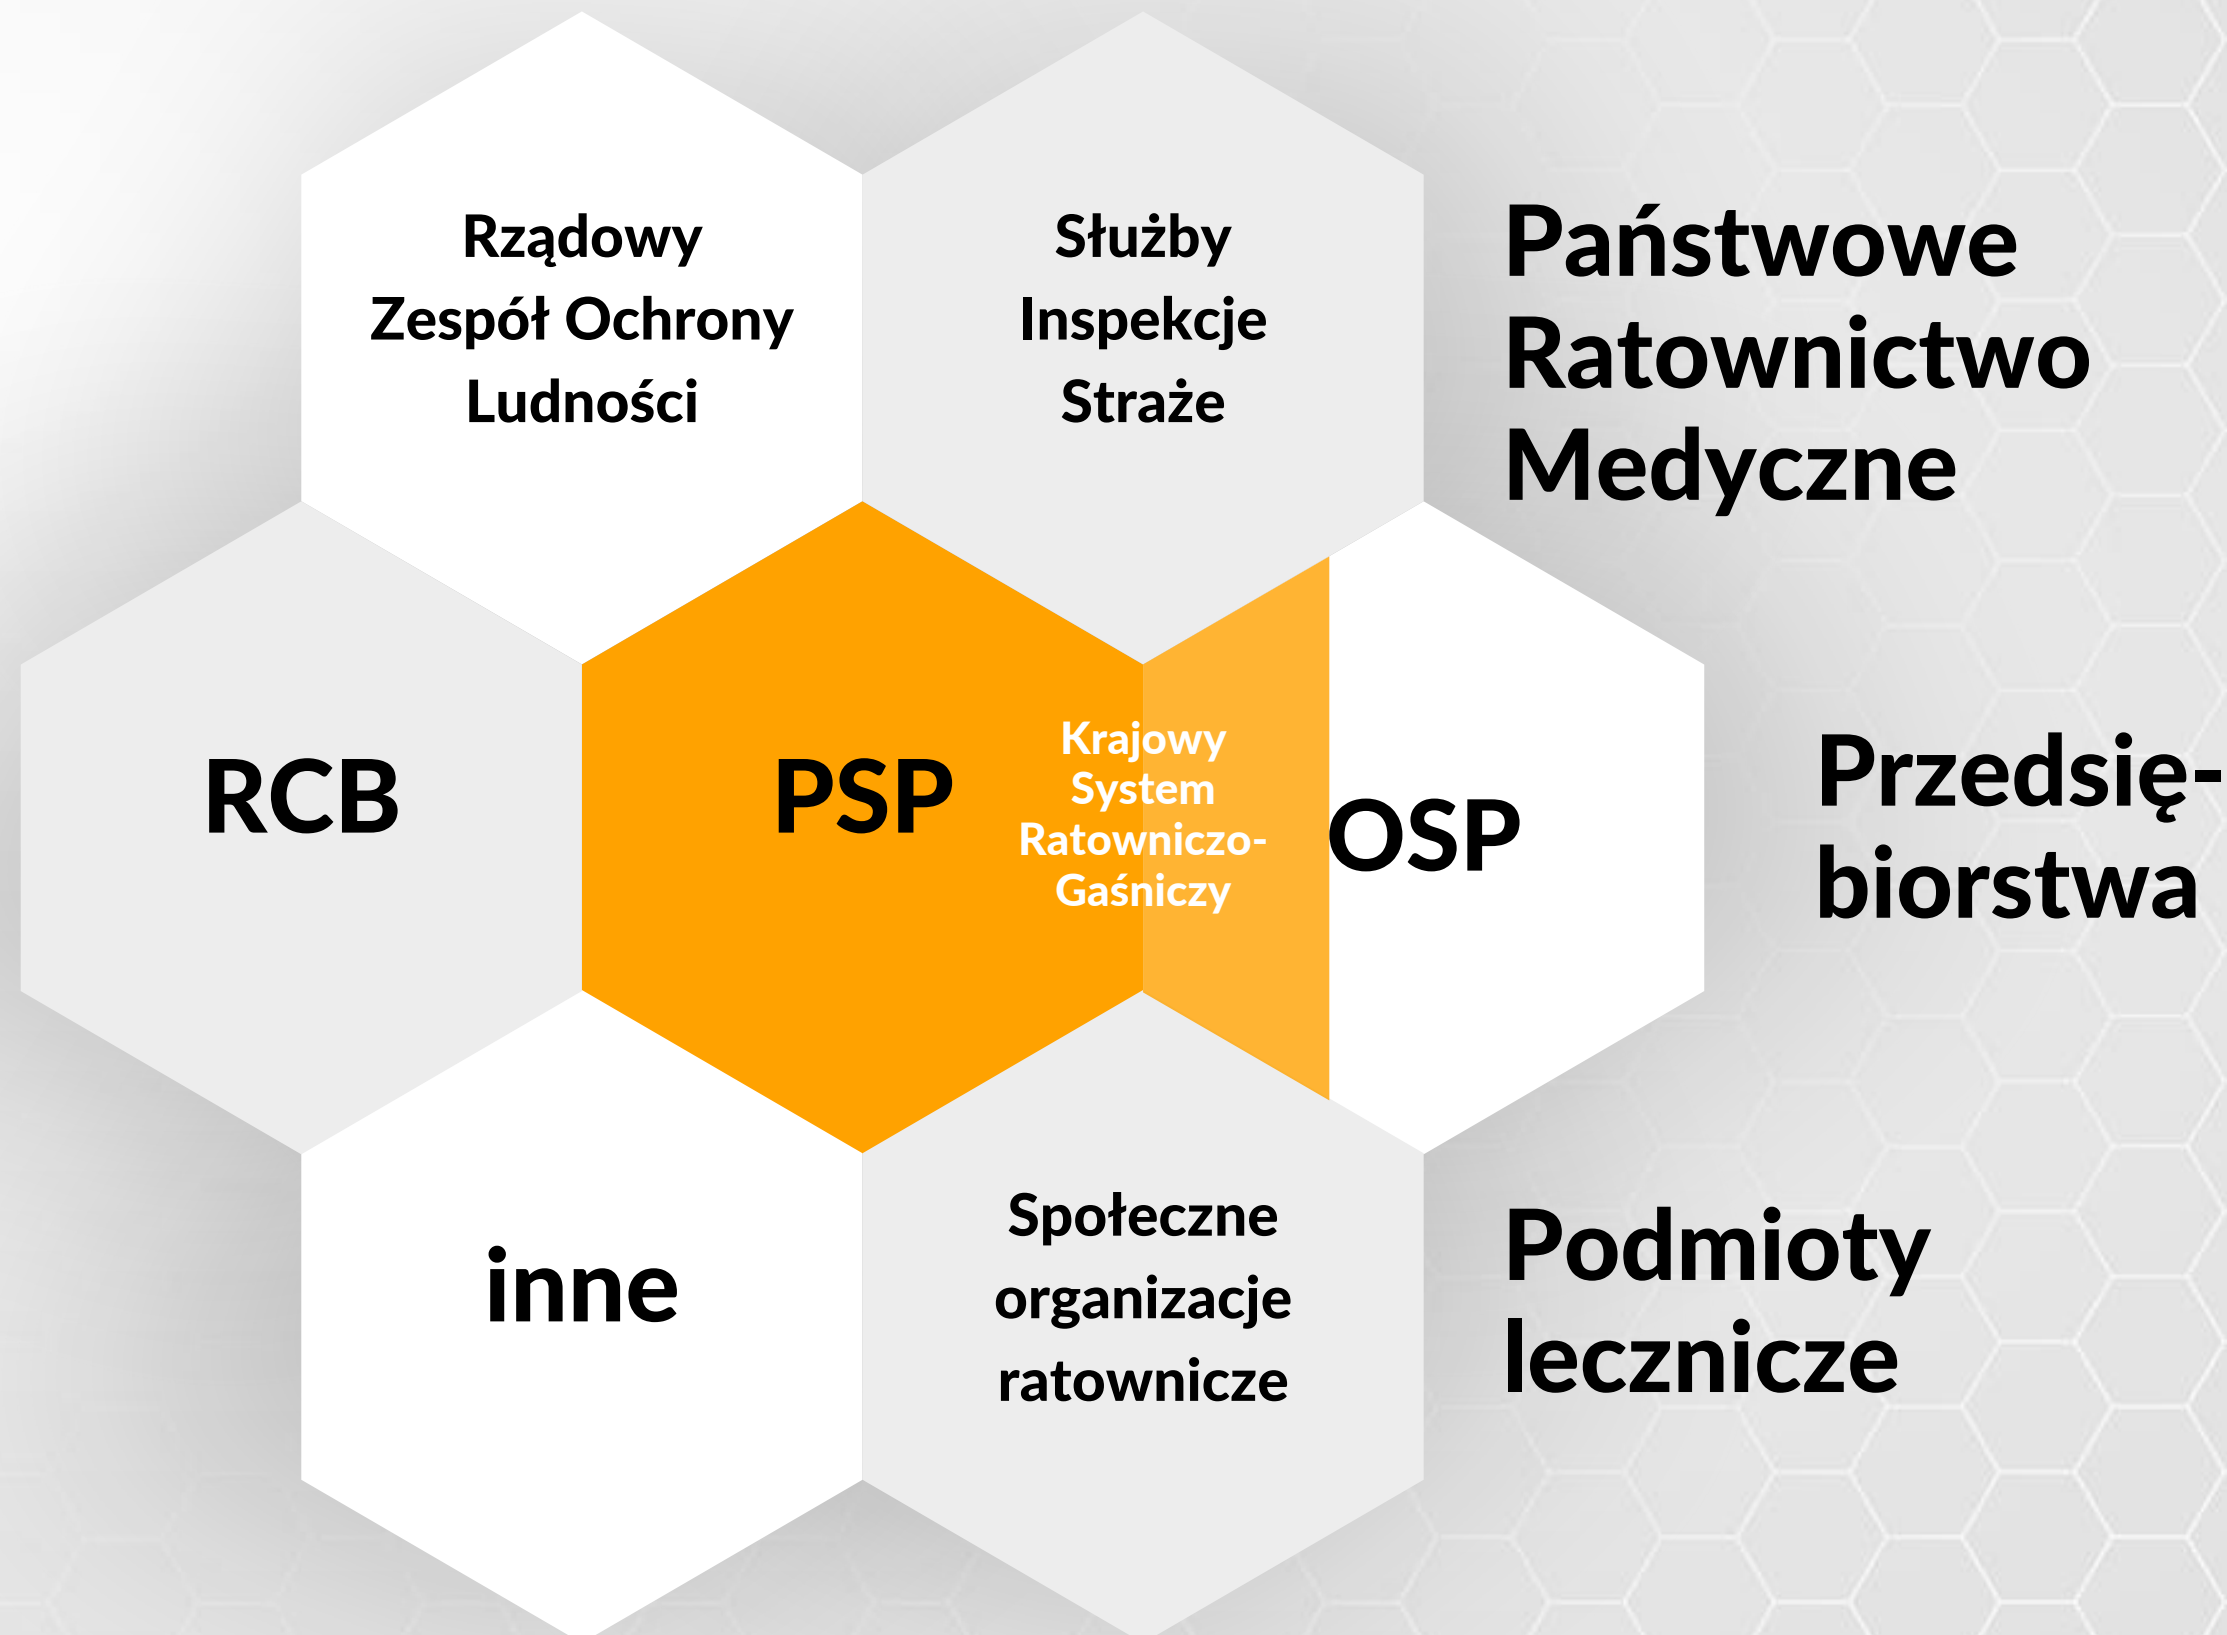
Rządowy Zespół Ochrony Ludności

Służby Inspekcje Straże

Państwowe Ratownictwo Medyczne

RCB

PSP

Krajowy System Ratowniczo-Gaśniczy

OSP

Przedsiębiorstwa

inne

Społeczne organizacje ratownicze

Podmioty lecznicze